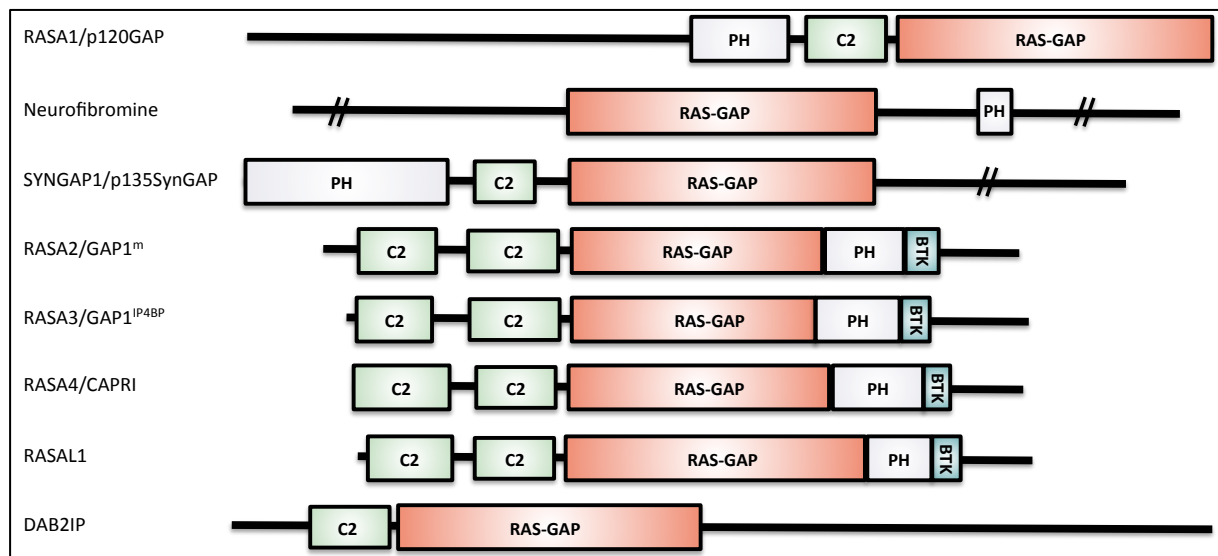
RASA1/p120GAP
PH
C2
RAS-GAP

Neurofibromine
RAS-GAP
PH

SYNGAP1/p135SynGAP
PH
C2
RAS-GAP

RASA2/GAP1$^{m}$
C2
C2
RAS-GAP
PH
BTK

RASA3/GAP1$^{IP4BP}$
C2
C2
RAS-GAP
PH
BTK

RASA4/CAPRI
C2
C2
RAS-GAP
PH
BTK

RASAL1
C2
C2
RAS-GAP
PH
BTK

DAB2IP
C2
RAS-GAP